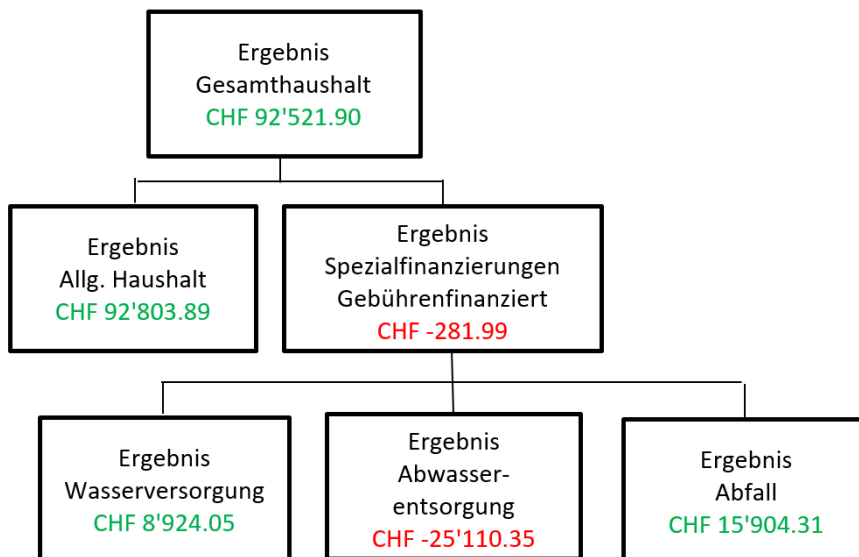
Ergebnis
Gesamthaushalt
CHF 92'521.90

Ergebnis
Allg. Haushalt
CHF 92'803.89

Ergebnis
Spezialfinanzierungen
Gebührenfinanziert
CHF -281.99

Ergebnis
Wasserversorgung
CHF 8'924.05

Ergebnis
Abwasserentsorgung
CHF -25'110.35

Ergebnis
Abfall
CHF 15'904.31